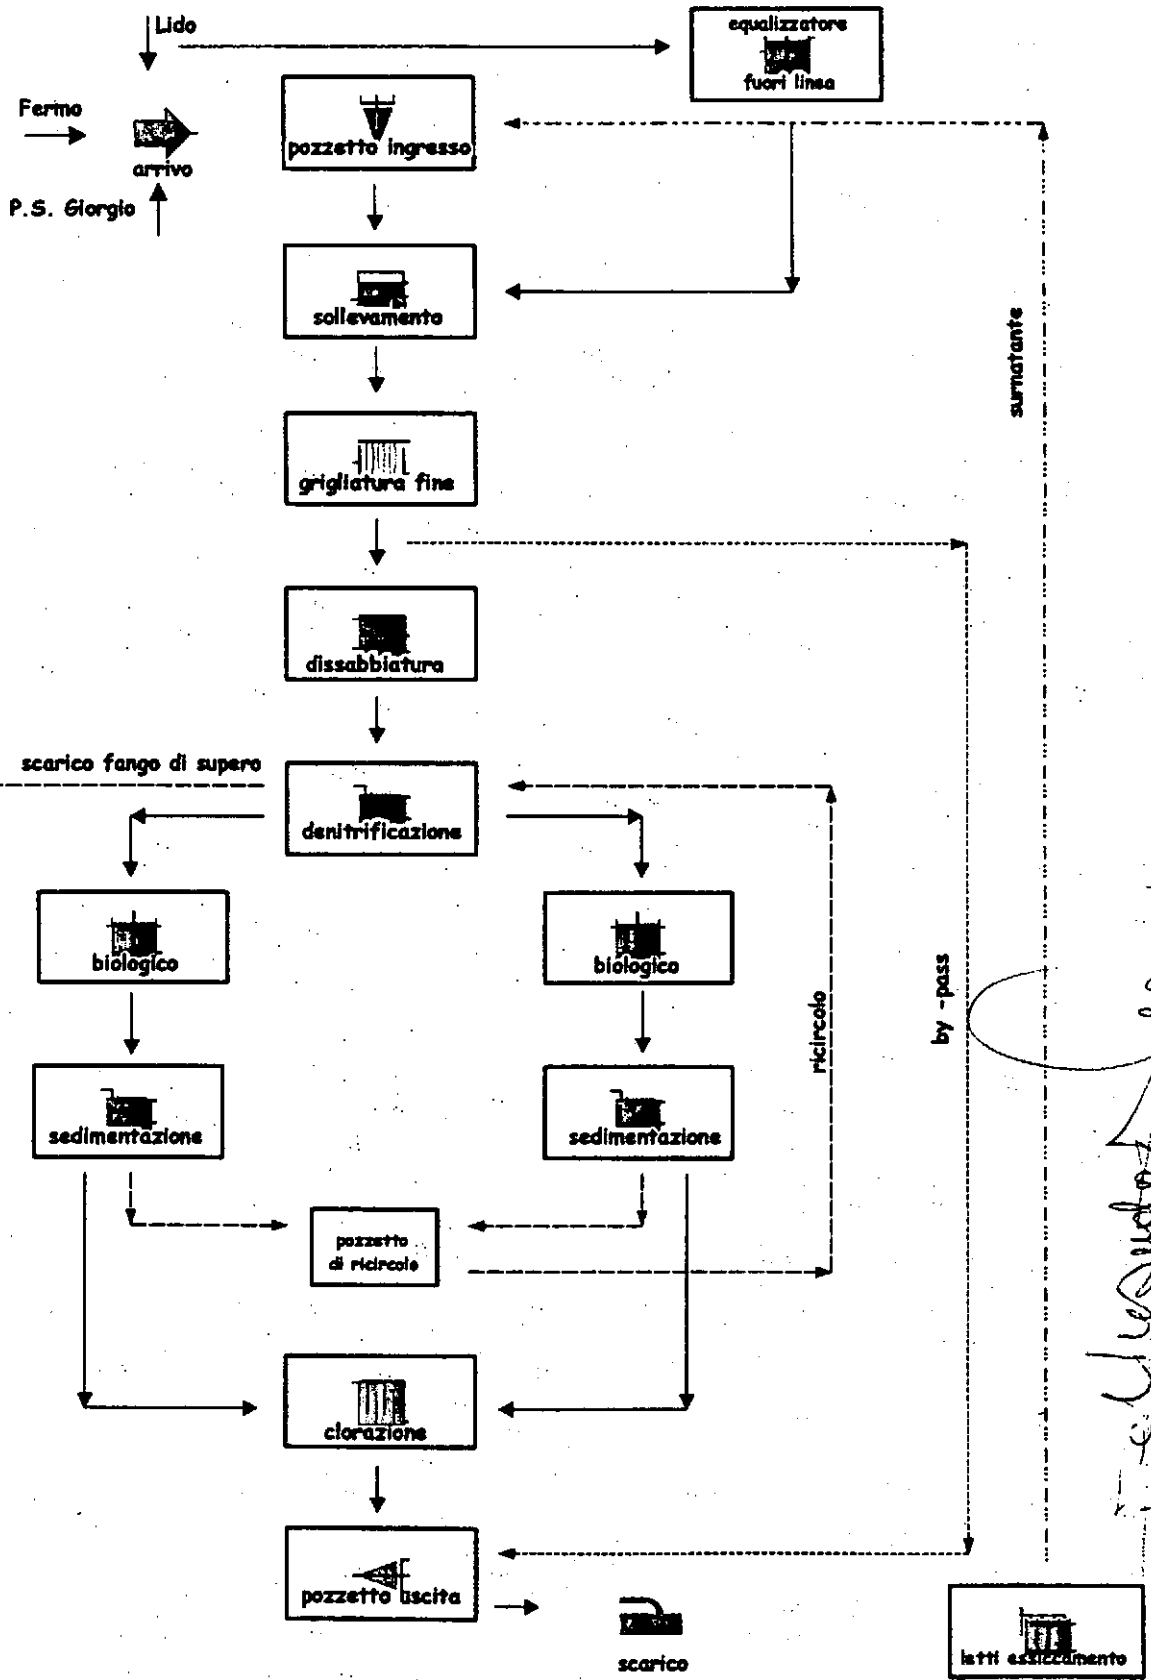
Lido

equalizzatore
fuori linea

Fermo

arrivo

P.S. Giorgio

pozzetto ingresso

sollevamento

surnatante

grigliatura fine

dissabbiatura

scarico fango di supero

denitrificazione

biologico

biologico

ricircolo

by -pass

sedimentazione

sedimentazione

pozzetto di ricircolo

clorazione

pozzetto uscita

scarico

letti essiccamento